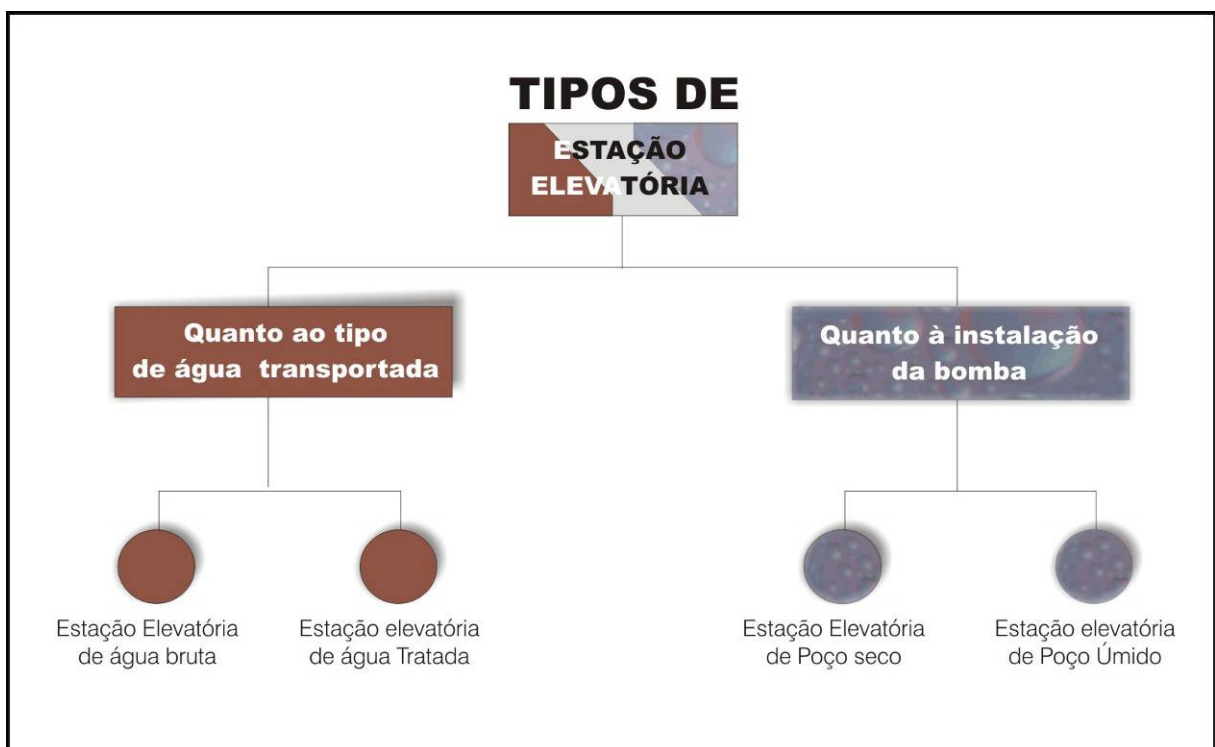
TIPOS DE

ESTAÇÃO ELEVATÓRIA

Quanto ao tipo de água transportada

Quanto à instalação da bomba

Estação Elevatória de água bruta

Estação elevatória de água Tratada

Estação Elevatória de Poço seco

Estação elevatória de Poço Úmido